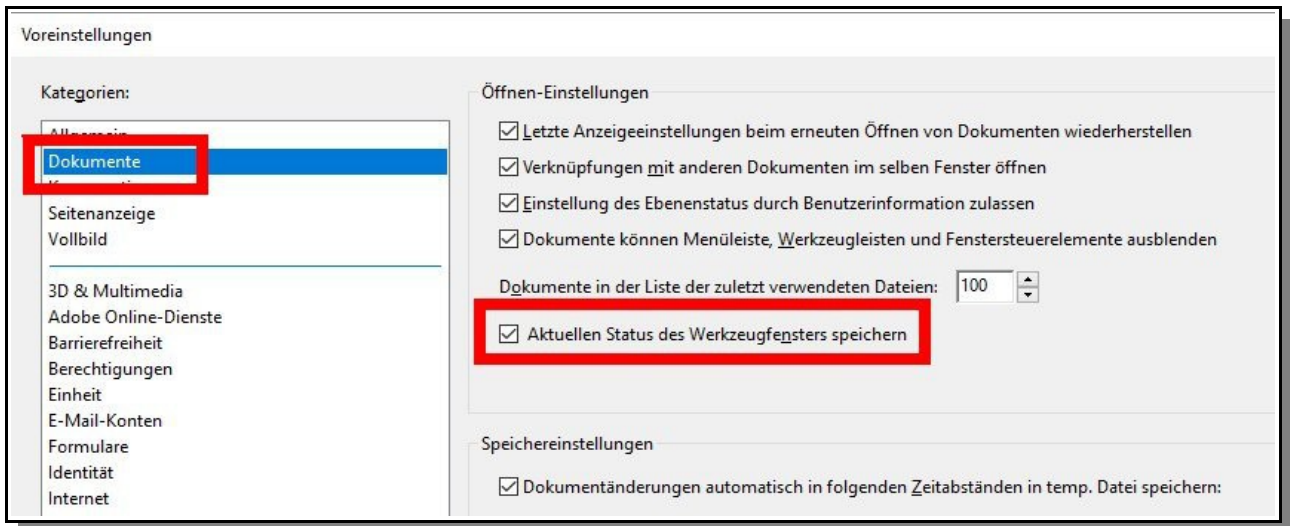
Voreinstellungen

Kategorien:

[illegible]
Dokumente
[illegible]
Seitenanzeige
Vollbild

3D & Multimedia
Adobe Online-Dienste
Barrierefreiheit
Berechtigungen
Einheit
E-Mail-Konten
Formulare
Identität
Internet

Öffnen-Einstellungen

☑ Letzte Anzeigeeinstellungen beim erneuten Öffnen von Dokumenten wiederherstellen
☑ Verknüpfungen mit anderen Dokumenten im selben Fenster öffnen
☑ Einstellung des Ebenenstatus durch Benutzerinformation zulassen
☑ Dokumente können Menüleiste, Werkzeugleisten und Fenstersteuerelemente ausblenden

Dokumente in der Liste der zuletzt verwendeten Dateien: 100

☑ Aktuellen Status des Werkzeugfensters speichern

Speichereinstellungen

☑ Dokumentänderungen automatisch in folgenden Zeitabständen in temp. Datei speichern: